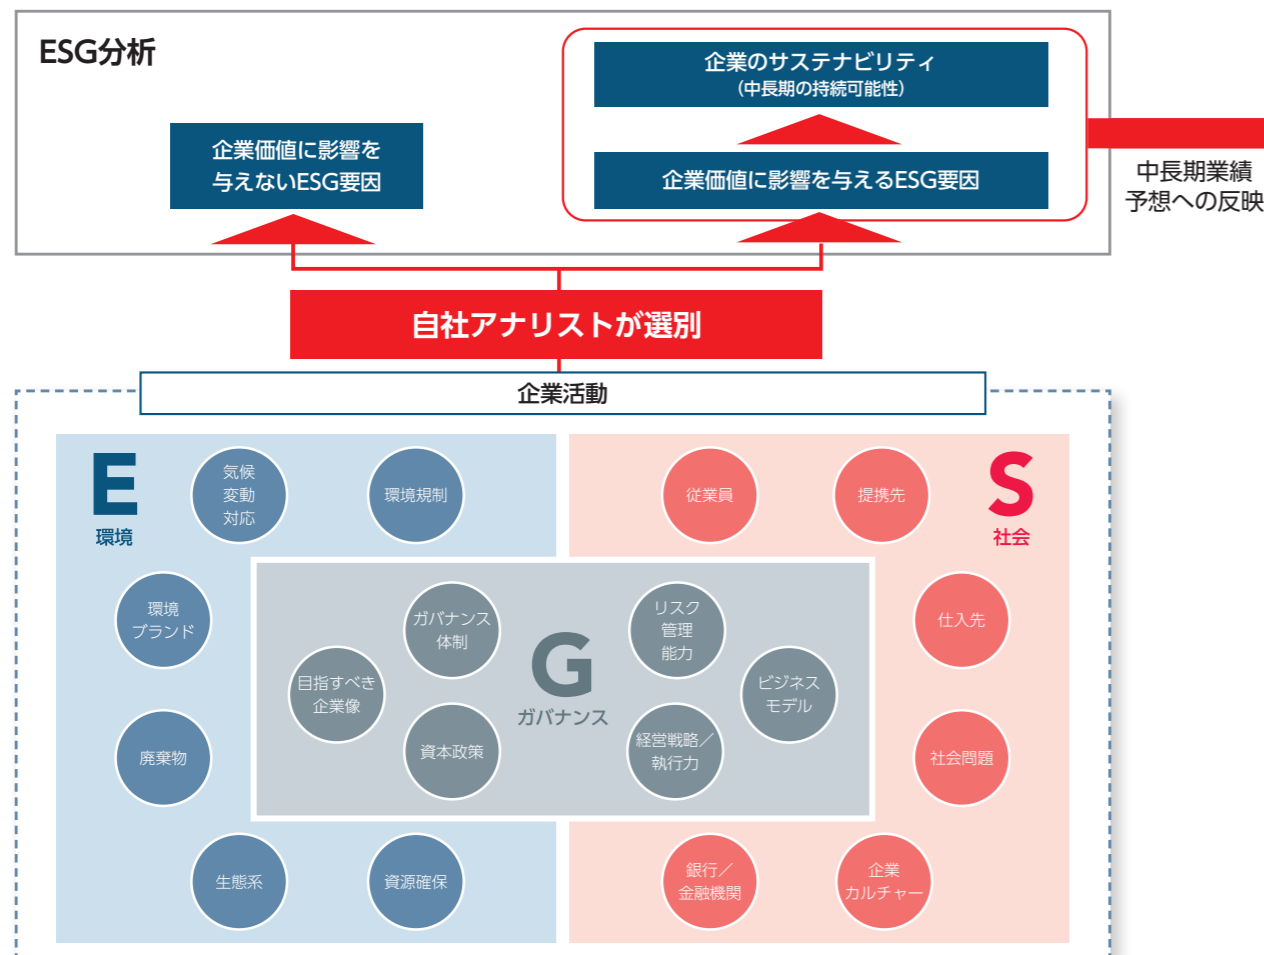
ESG分析

企業のサステナビリティ
（中長期の持続可能性）

企業価値に影響を与えないESG要因

企業価値に影響を与えるESG要因

中長期業績予想への反映

自社アナリストが選別

企業活動

E
環境

気候変動対応

環境規制

環境ブランド

廃棄物

生態系

資源確保

S
社会

従業員

提携先

仕入先

社会問題

銀行／金融機関

企業カルチャー

G
ガバナンス

ガバナンス体制

目指すべき企業像

資本政策

リスク管理能力

ビジネスモデル

経営戦略／執行力